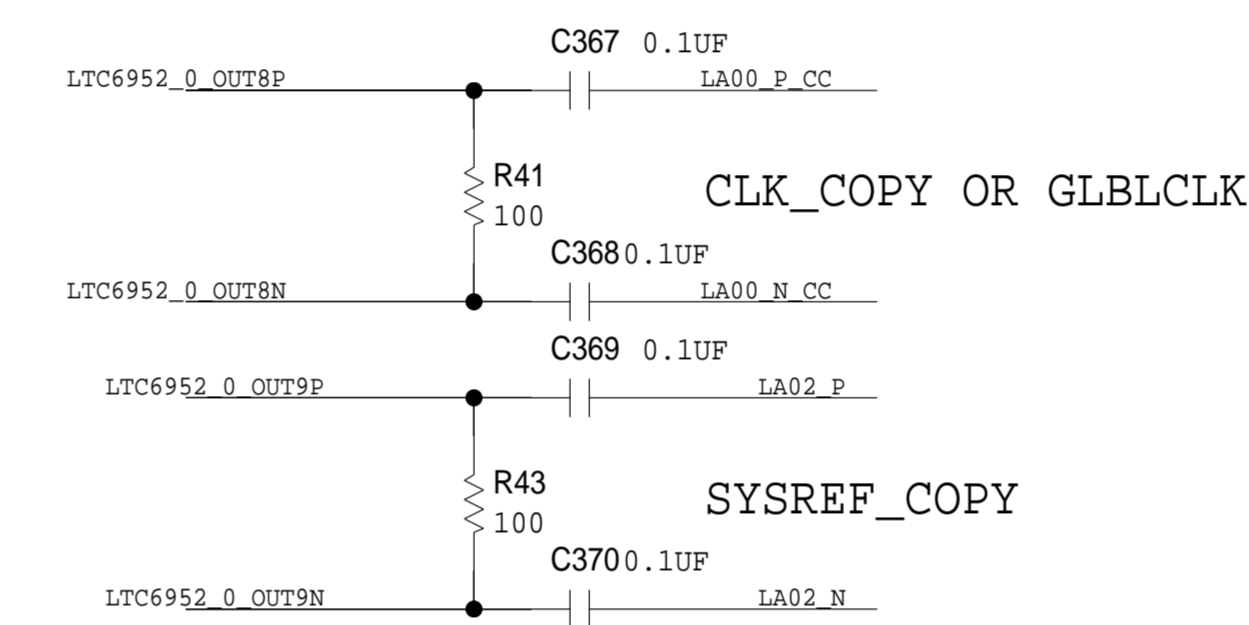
C367 0.1UF

LTC6952_0_OUT8P

LA00_P_CC

R41
100

CLK_COPY OR GLBLCLK

C368 0.1UF

LTC6952_0_OUT8N

LA00_N_CC

C369 0.1UF

LTC6952_0_OUT9P

LA02_P

R43
100

SYSREF_COPY

C370 0.1UF

LTC6952_0_OUT9N

LA02_N